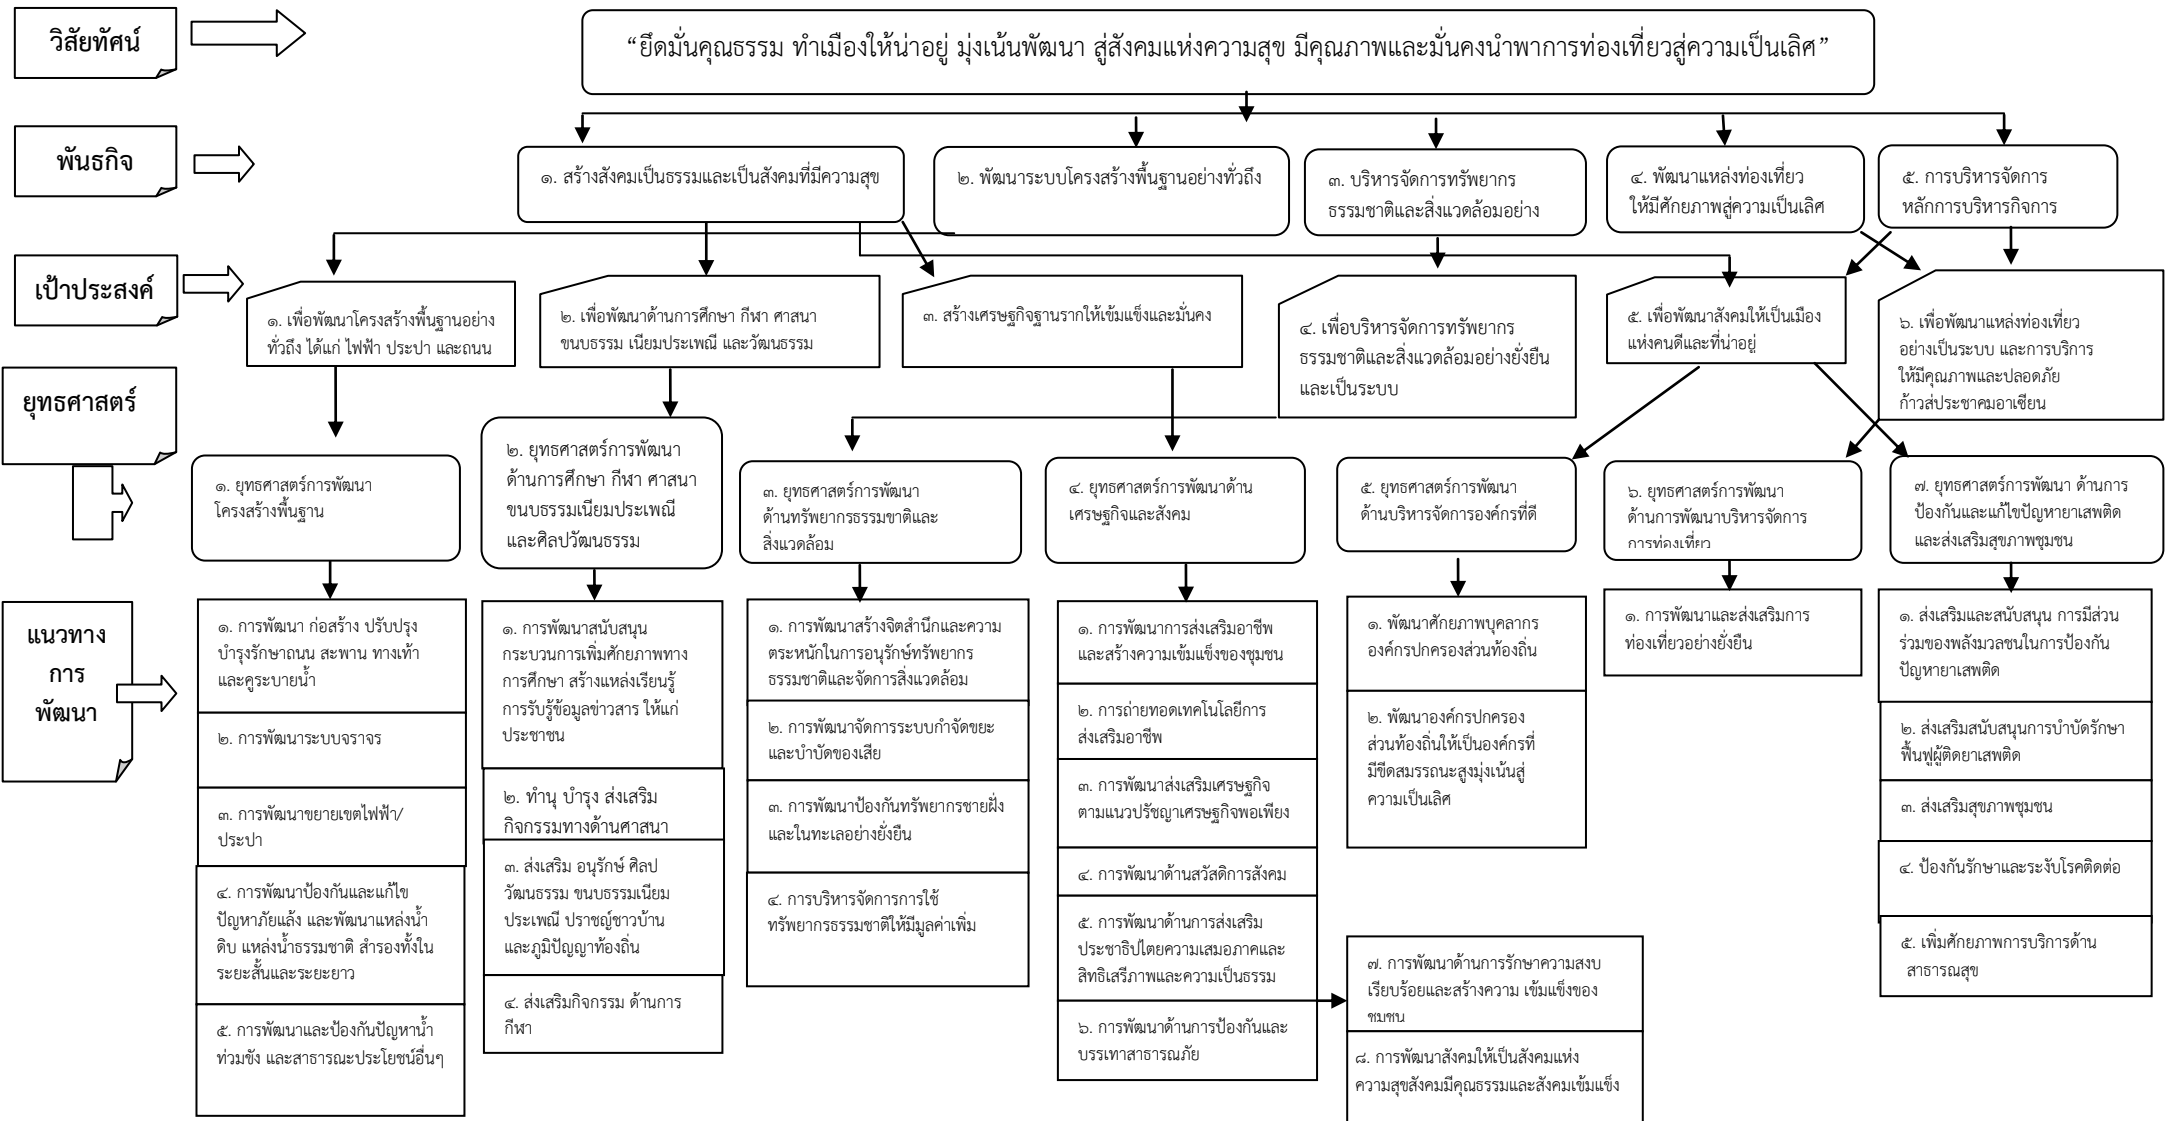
วิสัยทัศน์

“ยึดมั่นคุณธรรม ทำเมืองให้น่าอยู่ มุ่งเน้นพัฒนา สู่สังคมแห่งความสุข มีคุณภาพและมั่นคงนำพาการท่องเที่ยวสู่ความเป็นเลิศ”

พันธกิจ

๑. สร้างสังคมเป็นธรรมและเป็นสังคมที่มีความสุข

๒. พัฒนาระบบโครงสร้างพื้นฐานอย่างทั่วถึง

๓. บริหารจัดการทรัพยากรธรรมชาติและสิ่งแวดล้อมอย่าง

๔. พัฒนาแหล่งท่องเที่ยวให้มีศักยภาพสู่ความเป็นเลิศ

๕. การบริหารจัดการหลักการบริหารกิจการ

เป้าประสงค์

๑. เพื่อพัฒนาโครงสร้างพื้นฐานอย่างทั่วถึง ได้แก่ ไฟฟ้า ประปา และถนน

๒. เพื่อพัฒนาด้านการศึกษา กีฬา ศาสนา ขนบธรรม เนียมประเพณี และวัฒนธรรม

๓. สร้างเศรษฐกิจฐานรากให้เข้มแข็งและมั่นคง

๔. เพื่อบริหารจัดการทรัพยากรธรรมชาติและสิ่งแวดล้อมอย่างยั่งยืนและเป็นระบบ

๕. เพื่อพัฒนาสังคมให้เป็นเมืองแห่งคนดีและที่น่าอยู่

๖. เพื่อพัฒนาแหล่งท่องเที่ยวอย่างเป็นระบบ และการบริการให้มีคุณภาพและปลอดภัยก้าวสู่ประชาคมอาเซียน

ยุทธศาสตร์

๑. ยุทธศาสตร์การพัฒนาโครงสร้างพื้นฐาน

๒. ยุทธศาสตร์การพัฒนาด้านการศึกษา กีฬา ศาสนา ขนบธรรมเนียมประเพณีและศิลปวัฒนธรรม

๓. ยุทธศาสตร์การพัฒนาด้านทรัพยากรธรรมชาติและสิ่งแวดล้อม

๔. ยุทธศาสตร์การพัฒนาด้านเศรษฐกิจและสังคม

๕. ยุทธศาสตร์การพัฒนาด้านบริหารจัดการองค์กรที่ดี

๖. ยุทธศาสตร์การพัฒนาด้านการพัฒนาบริหารจัดการการท่องเที่ยว

๗. ยุทธศาสตร์การพัฒนา ด้านการป้องกันและแก้ไขปัญหายาเสพติดและส่งเสริมสุขภาพชุมชน

แนวทางการพัฒนา

๑. การพัฒนา ก่อสร้าง ปรับปรุง บำรุงรักษาถนน สะพาน ทางเท้า และคูระบายน้ำ

๒. การพัฒนาระบบจราจร

๓. การพัฒนาขยายเขตไฟฟ้า/ประปา

๔. การพัฒนาป้องกันและแก้ไขปัญหาภัยแล้ง และพัฒนาแหล่งน้ำดิบ แหล่งน้ำธรรมชาติ สำรองทั้งในระยะสั้นและระยะยาว

๕. การพัฒนาและป้องกันปัญหาน้ำท่วมขัง และสาธารณะประโยชน์อื่นๆ

๑. การพัฒนาสนับสนุนกระบวนการเพิ่มศักยภาพทางการศึกษา สร้างแหล่งเรียนรู้ การรับรู้ข้อมูลข่าวสาร ให้แก่ประชาชน

๒. ทำนุ บำรุง ส่งเสริมกิจกรรมทางด้านศาสนา

๓. ส่งเสริม อนุรักษ์ ศิลปวัฒนธรรม ขนบธรรมเนียมประเพณี ปราชญ์ชาวบ้านและภูมิปัญญาท้องถิ่น

๔. ส่งเสริมกิจกรรม ด้านการกีฬา

๑. การพัฒนาสร้างจิตสำนึกและความตระหนักในการอนุรักษ์ทรัพยากรธรรมชาติและจัดการสิ่งแวดล้อม

๒. การพัฒนาจัดการระบบกำจัดขยะและบำบัดของเสีย

๓. การพัฒนาป้องกันทรัพยากรชายฝั่งและในทะเลอย่างยั่งยืน

๔. การบริหารจัดการการใช้ทรัพยากรธรรมชาติให้มีมูลค่าเพิ่ม

๑. การพัฒนาการส่งเสริมอาชีพและสร้างความเข้มแข็งของชุมชน

๒. การถ่ายทอดเทคโนโลยีการส่งเสริมอาชีพ

๓. การพัฒนาส่งเสริมเศรษฐกิจตามแนวปรัชญาเศรษฐกิจพอเพียง

๔. การพัฒนาด้านสวัสดิการสังคม

๕. การพัฒนาด้านการส่งเสริมประชาธิปไตยความเสมอภาคและสิทธิเสรีภาพและความเป็นธรรม

๖. การพัฒนาด้านการป้องกันและบรรเทาสาธารณภัย

๗. การพัฒนาด้านการรักษาความสงบเรียบร้อยและสร้างความ เข้มแข็งของชุมชน

๘. การพัฒนาสังคมให้เป็นสังคมแห่งความสุขสังคมมีคุณธรรมและสังคมเข้มแข็ง

๑. พัฒนาศักยภาพบุคลากรองค์กรปกครองส่วนท้องถิ่น

๒. พัฒนาองค์กรปกครองส่วนท้องถิ่นให้เป็นองค์กรที่มีขีดสมรรถนะสูงมุ่งเน้นสู่ความเป็นเลิศ

๑. การพัฒนาและส่งเสริมการท่องเที่ยวอย่างยั่งยืน

๑. ส่งเสริมและสนับสนุน การมีส่วนร่วมของพลังมวลชนในการป้องกันปัญหายาเสพติด

๒. ส่งเสริมสนับสนุนการบำบัดรักษาฟื้นฟูผู้ติดยาเสพติด

๓. ส่งเสริมสุขภาพชุมชน

๔. ป้องกันรักษาและระงับโรคติดต่อ

๕. เพิ่มศักยภาพการบริการด้านสาธารณสุข